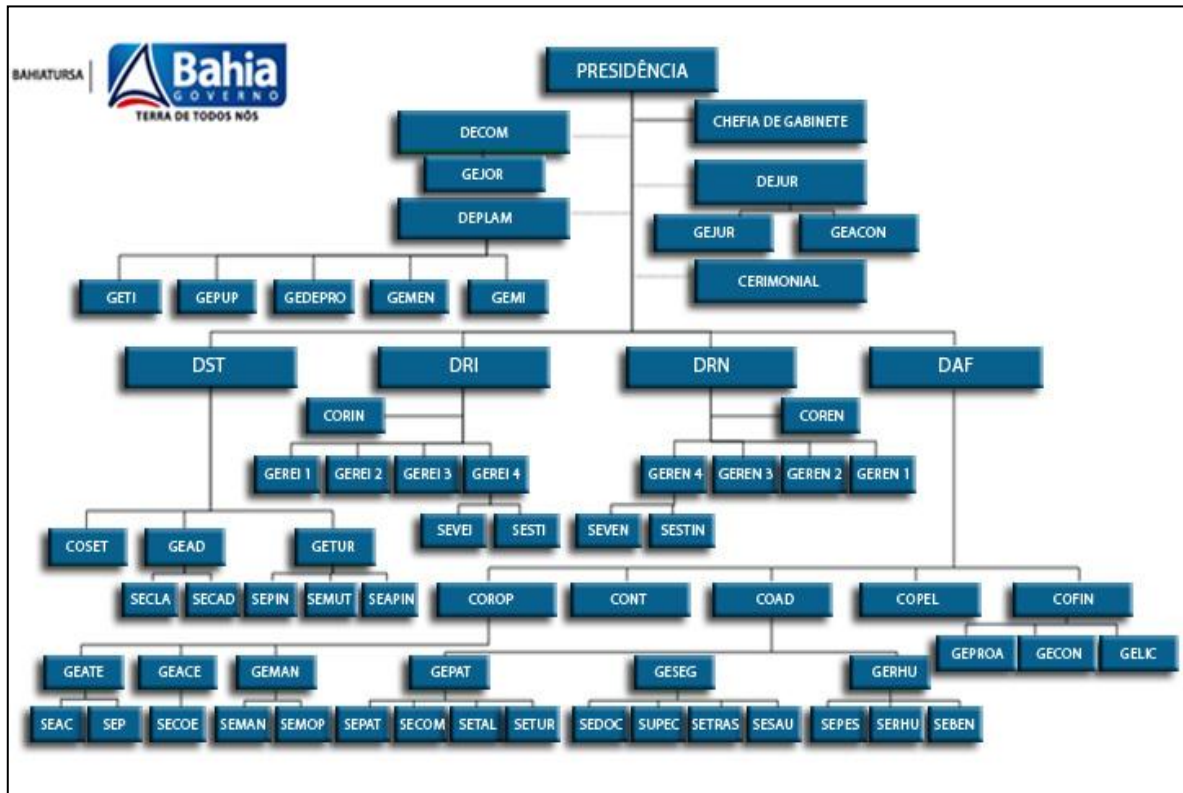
BAHIATURSA
Bahia
GOVERNO
TERRA DE TODOS NÓS

PRESIDÊNCIA

DECOM
GEJOR
DEPLAM

CHEFIA DE GABINETE
DEJUR
GEJUR
GEACON
CERIMONIAL

GETI
GEPUP
GEDEPRO
GEMEN
GEMI

DST
DRI
DRN
DAF

CORIN
GEREI 1
GEREI 2
GEREI 3
GEREI 4
SEVEI
SESTI

COREN
GEREN 4
GEREN 3
GEREN 2
GEREN 1
SEVEN
SESTIN

COSET
GEAD
GETUR
SECLA
SECAD
SEPIN
SEMUT
SEAPIN

COROP
CONT
COAD
COPEL
COFIN
GEPROA
GECON
GELIC

GEATE
GEACE
GEMAN
GEPAT
GESEG
GERHU

SEAC
SEP
SECOE
SEMAN
SEMOP
SEPAT
SECOM
SETAL
SETUR
SEDOC
SUPEC
SETRAS
SESAU
SEPES
SERHU
SEBEN